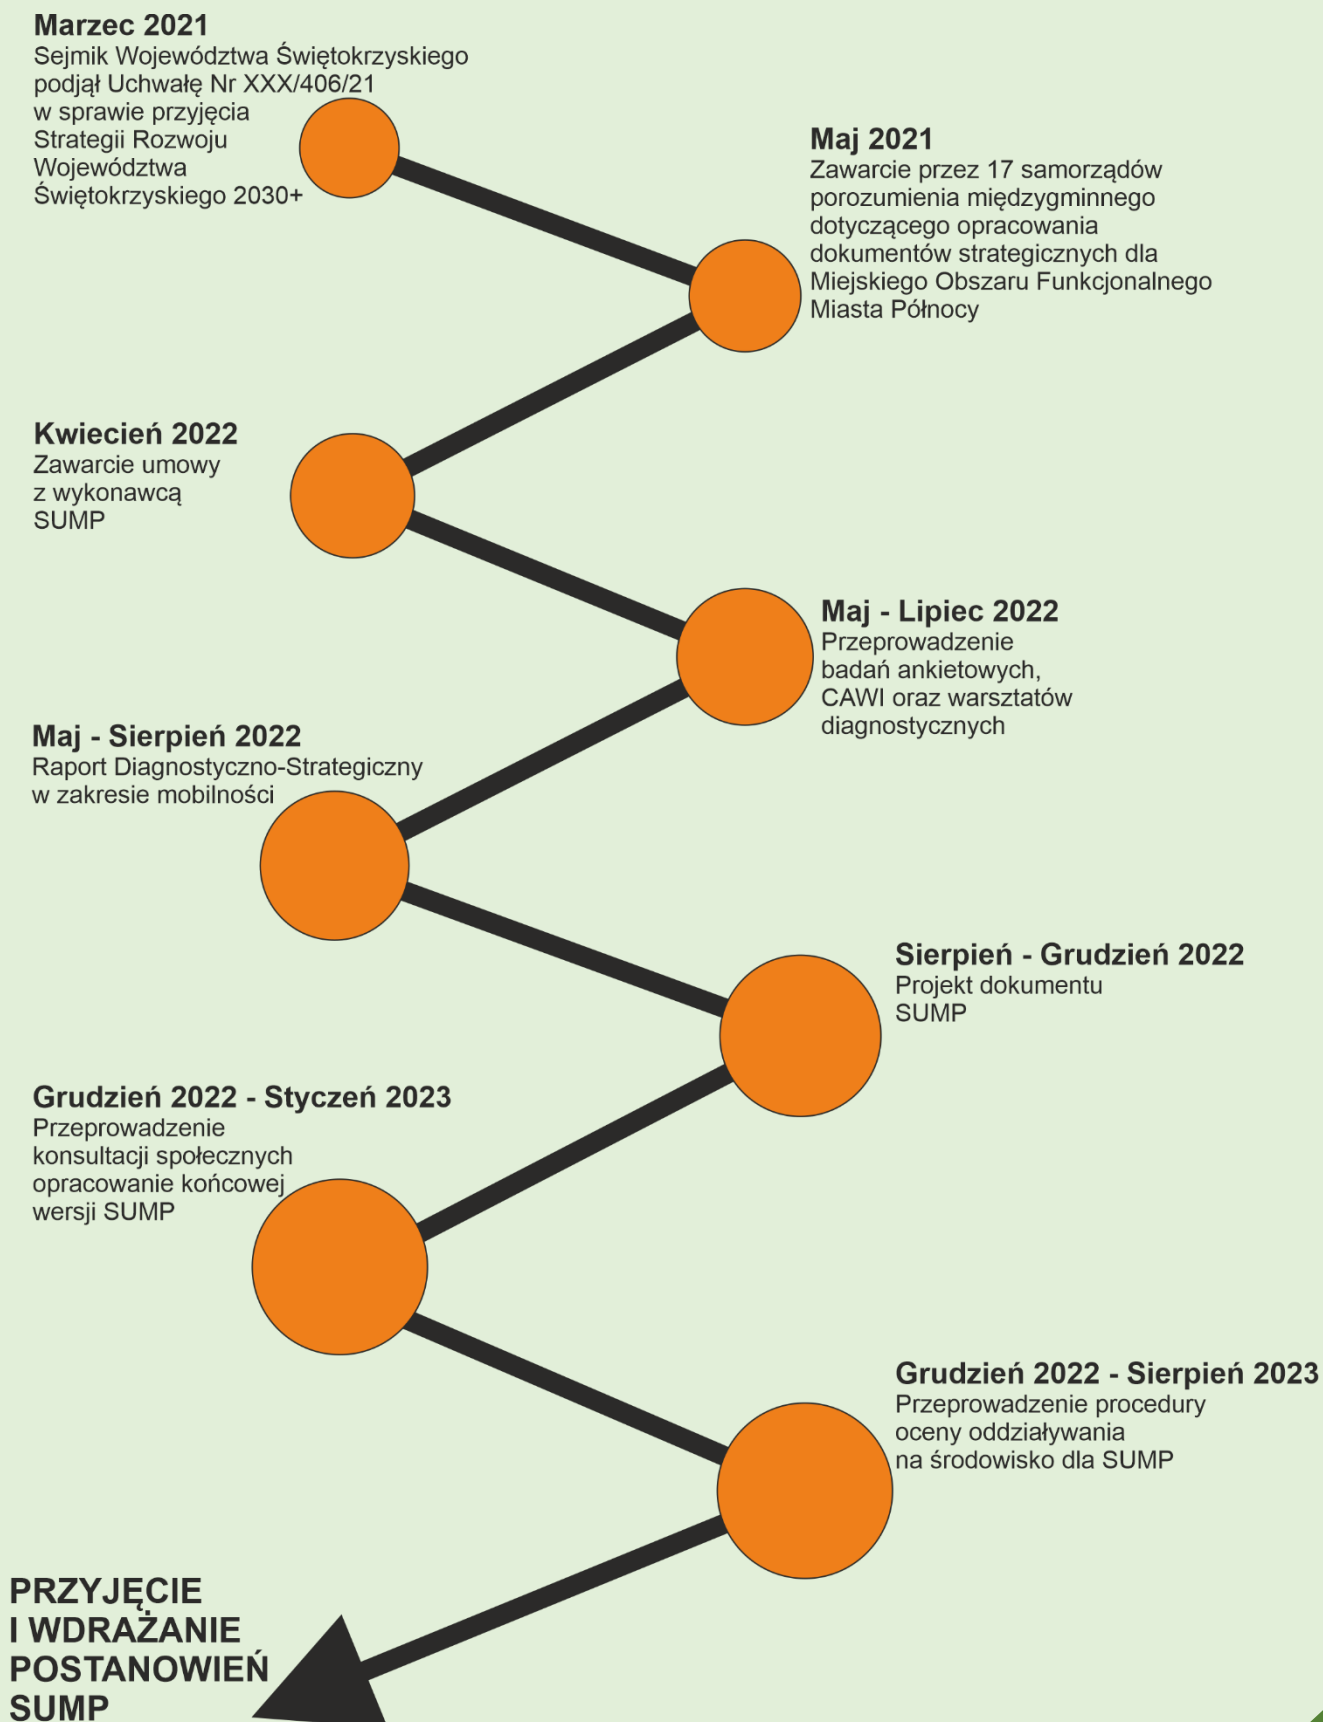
**Marzec 2021**
Sejmik Województwa Świętokrzyskiego podjął Uchwałę Nr XXX/406/21 w sprawie przyjęcia Strategii Rozwoju Województwa Świętokrzyskiego 2030+

**Maj 2021**
Zawarcie przez 17 samorządów porozumienia międzygminnego dotyczącego opracowania dokumentów strategicznych dla Miejskiego Obszaru Funkcjonalnego Miasta Północy

**Kwiecień 2022**
Zawarcie umowy z wykonawcą SUMP

**Maj - Lipiec 2022**
Przeprowadzenie badań ankietowych, CAWI oraz warsztatów diagnostycznych

**Maj - Sierpień 2022**
Raport Diagnostyczno-Strategiczny w zakresie mobilności

**Sierpień - Grudzień 2022**
Projekt dokumentu SUMP

**Grudzień 2022 - Styczeń 2023**
Przeprowadzenie konsultacji społecznych opracowanie końcowej wersji SUMP

**Grudzień 2022 - Sierpień 2023**
Przeprowadzenie procedury oceny oddziaływania na środowisko dla SUMP

PRZYJĘCIE I WDRAŻANIE POSTANOWIEŃ SUMP